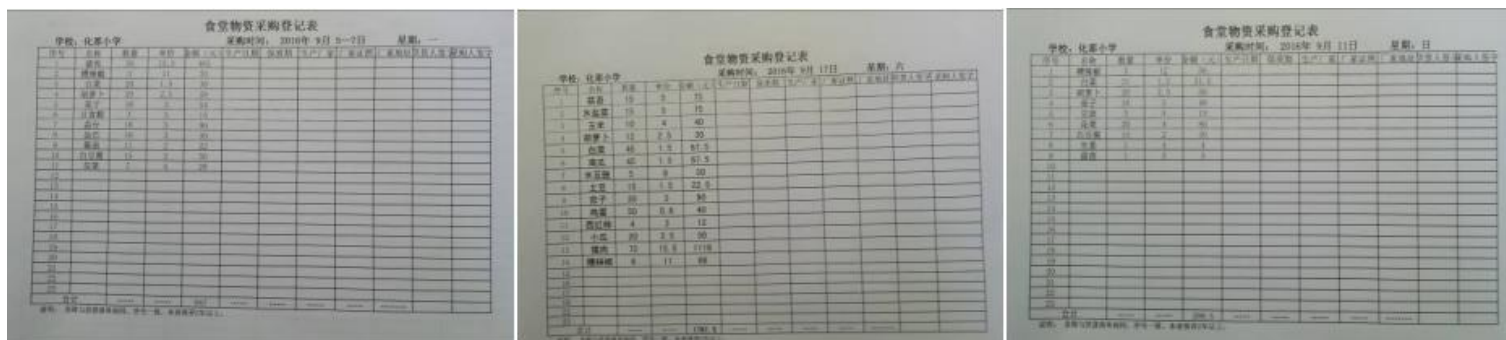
食堂物资采购登记表

学校：化翠小学　　采购时间：2016年 9月 5—7日　　星期：一

| 序号 | 名称 | 数量 | 单价 | 金额（元） | 生产日期 | 保质期 | 生产厂家 | 厂家证照 | 采购经办 | 验收人签字 | 采购人签字 |
|---|---|---|---|---|---|---|---|---|---|---|---|
| 1 | 猪肉 | 30 | 13.5 | 405 | | | | | | | |
| 2 | 腊肉 | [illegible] | 11 | 55 | | | | | | | |
| 3 | 白菜 | 10 | 1.5 | 15 | | | | | | | |
| 4 | 胡萝卜 | 10 | 2.5 | 25 | | | | | | | |
| 5 | 茄子 | 10 | 3 | 30 | | | | | | | |
| 6 | 豆腐 | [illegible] | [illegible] | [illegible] | | | | | | | |
| 7 | 蒜苔 | 10 | 3 | 30 | | | | | | | |
| 8 | 蒜苗 | 10 | 3 | 30 | | | | | | | |
| 9 | 蘑菇 | 10 | 2 | 20 | | | | | | | |
| 10 | 白豆腐 | 10 | 2 | 20 | | | | | | | |
| 11 | 豆芽 | 2 | 4 | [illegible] | | | | | | | |
| 12–22 | | | | | | | | | | | |
| 合计 | | | | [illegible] | | | | | | | |

说明：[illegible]

食堂物资采购登记表

学校：化翠小学　　采购时间：2016年 9月 17日　　星期：六

| 序号 | 名称 | 数量 | 单价 | 金额（元） | 生产日期 | 保质期 | 生产厂家 | 厂家证照 | 采购经办 | 验收人签字 | 采购人签字 |
|---|---|---|---|---|---|---|---|---|---|---|---|
| 1 | 菠菜 | 15 | 5 | 75 | | | | | | | |
| 2 | 木耳菜 | 15 | 5 | 75 | | | | | | | |
| 3 | 豆芽 | 10 | 4 | 40 | | | | | | | |
| 4 | 胡萝卜 | 12 | 2.5 | 30 | | | | | | | |
| 5 | 白菜 | 45 | 1.5 | 67.5 | | | | | | | |
| 6 | 莴笋 | 45 | 1.5 | 67.5 | | | | | | | |
| 7 | 水豆腐 | 5 | 6 | 30 | | | | | | | |
| 8 | 土豆 | 15 | 1.5 | 22.5 | | | | | | | |
| 9 | 茄子 | 30 | 3 | 90 | | | | | | | |
| 10 | 南瓜 | 50 | 0.8 | 40 | | | | | | | |
| 11 | 西红柿 | 4 | 3 | 12 | | | | | | | |
| 12 | 小瓜 | 20 | 2.5 | 50 | | | | | | | |
| 13 | 猪肉 | 72 | 15.5 | 1116 | | | | | | | |
| 14 | 糯米粑 | 8 | 11 | 88 | | | | | | | |
| 合计 | | | | 1780.5 | | | | | | | |

食堂物资采购登记表

学校：化翠小学　　采购时间：2016年 9月 11日　　星期：日

| 序号 | 名称 | 数量 | 单价 | 金额（元） | 生产日期 | 保质期 | 生产厂家 | 厂家证照 | 采购经办 | 验收人签字 | 采购人签字 |
|---|---|---|---|---|---|---|---|---|---|---|---|
| 1 | 糯米粑 | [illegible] | 12 | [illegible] | | | | | | | |
| 2 | 白菜 | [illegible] | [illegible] | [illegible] | | | | | | | |
| 3 | 胡萝卜 | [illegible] | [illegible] | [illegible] | | | | | | | |
| 4 | 茄子 | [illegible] | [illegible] | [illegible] | | | | | | | |
| 5 | 豆芽 | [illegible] | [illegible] | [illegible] | | | | | | | |
| 6 | 南瓜 | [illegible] | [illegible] | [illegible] | | | | | | | |
| 7 | 白豆腐 | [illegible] | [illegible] | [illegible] | | | | | | | |
| 8 | 生姜 | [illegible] | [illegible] | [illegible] | | | | | | | |
| 9 | 蒜苗 | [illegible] | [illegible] | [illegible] | | | | | | | |
| 合计 | | | | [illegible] | | | | | | | |

说明：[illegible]